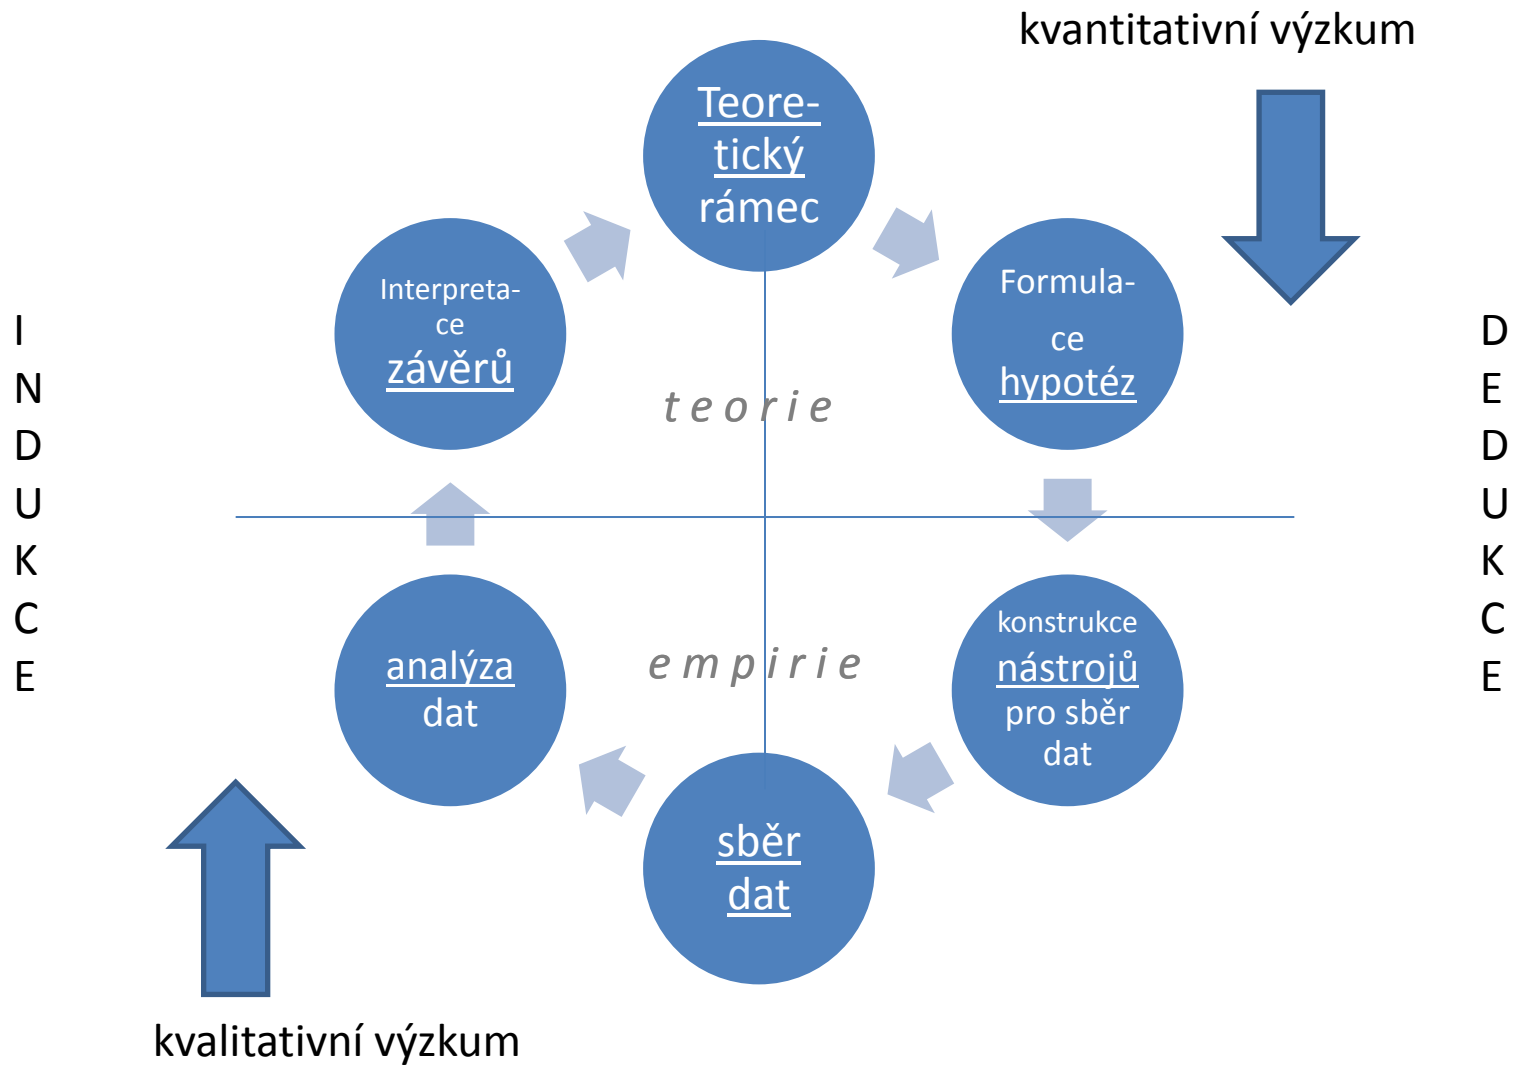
kvantitativní výzkum

Teoretický rámec

Interpretace závěrů

Formulace hypotéz

I N D U K C E

D E D U K C E

teorie

empirie

analýza dat

konstrukce nástrojů pro sběr dat

sběr dat

kvalitativní výzkum